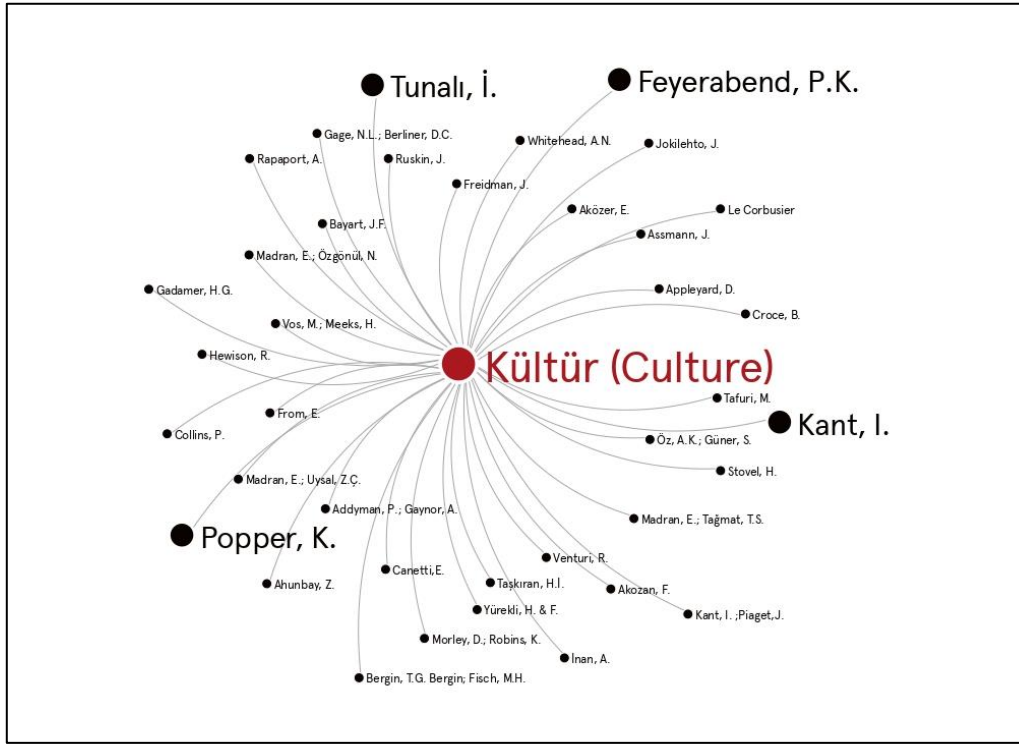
Tunalı, İ.
Feyerabend, P.K.
Gage, N.L.; Berliner, D.C.
Whitehead, A.N.
Jokilehto, J.
Rapaport, A.
Ruskin, J.
Freidman, J.
Aközer, E.
Le Corbusier
Bayart, J.F.
Assmann, J.
Madran, E.; Özgönül, N.
Gadamer, H.G.
Appleyard, D.
Croce, B.
Vos, M.; Meeks, H.
Hewison, R.
Kültür (Culture)
Tafuri, M.
From, E.
Kant, I.
Collins, P.
Öz, A.K.; Güner, S.
Stovel, H.
Madran, E.; Uysal, Z.Ç.
Addyman, P.; Gaynor, A.
Madran, E.; Tağmat, T.S.
Popper, K.
Venturi, R.
Canetti,E.
Ahunbay, Z.
Taşkıran, H.I.
Akozan, F.
Yürekli, H. & F.
Kant, I. ;Piaget,J.
Morley, D.; Robins, K.
İnan, A.
Bergin, T.G. Bergin; Fisch, M.H.